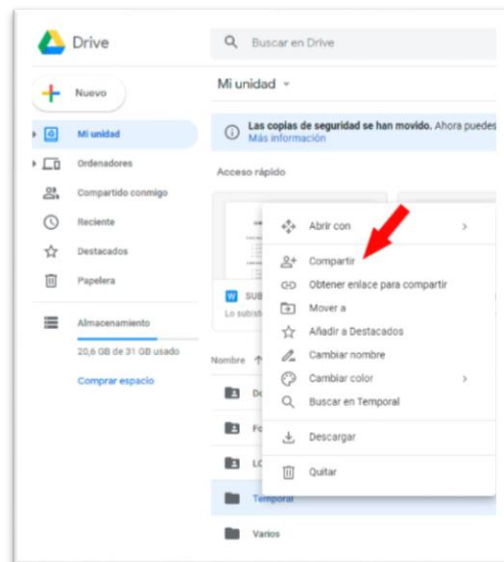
Drive

Buscar en Drive

Nuevo

Mi unidad

Ordenadores

Compartido conmigo

Reciente

Destacados

Papelera

Almacenamiento

20,6 GB de 31 GB usado

Comprar espacio

Mi unidad

Las copias de seguridad se han movido. Ahora puedes
Más información

Acceso rápido

SUB
Lo subist

Nombre

Do

Fo

LO

Temporal

Varios

Abrir con

Compartir

Obtener enlace para compartir

Mover a

Añadir a Destacados

Cambiar nombre

Cambiar color

Buscar en Temporal

Descargar

Quitar